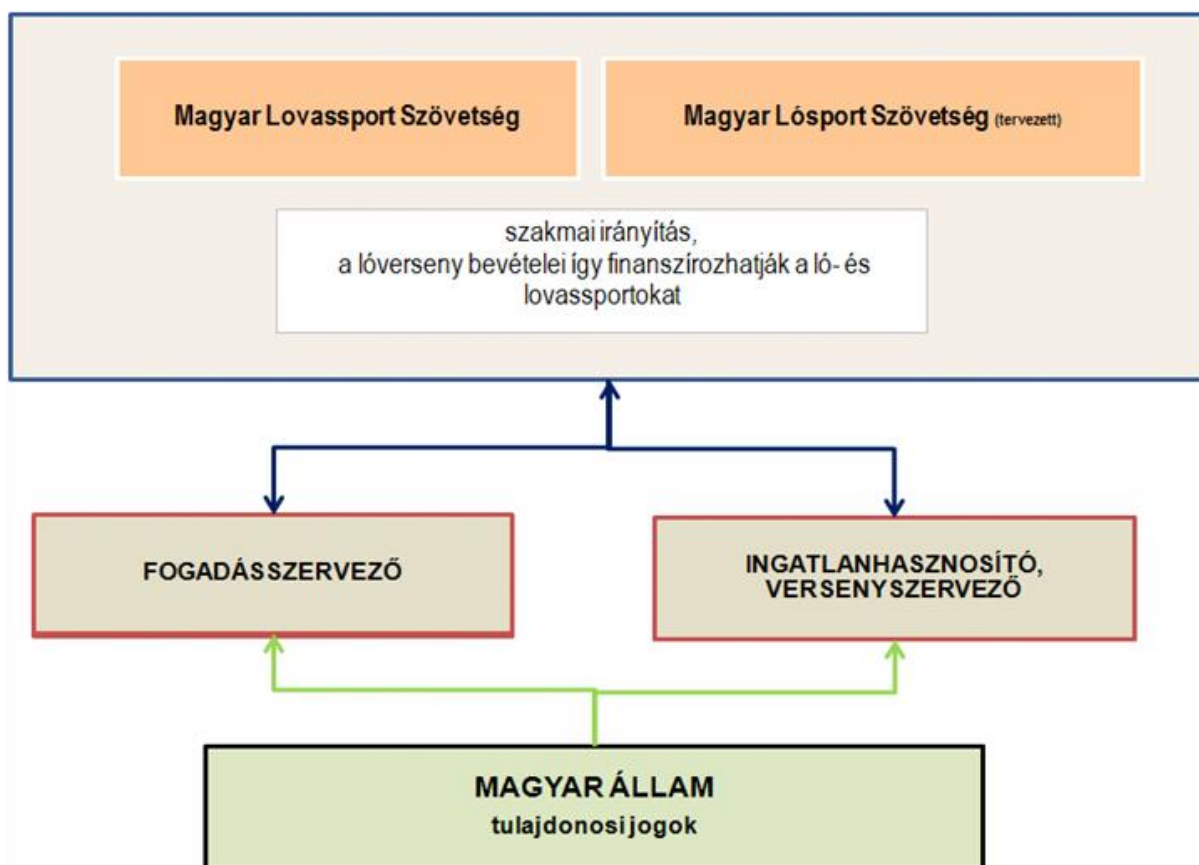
Magyar Lovassport Szövetség

Magyar Lósport Szövetség (tervezett)

szakmai irányítás,
a lóverseny bevételei így finanszírozhatják a ló- és lovassportokat

FOGADÁSSZERVEZŐ

INGATLANHASZNOSÍTÓ, VERSENYSZERVEZŐ

MAGYAR ÁLLAM
tulajdonosi jogok